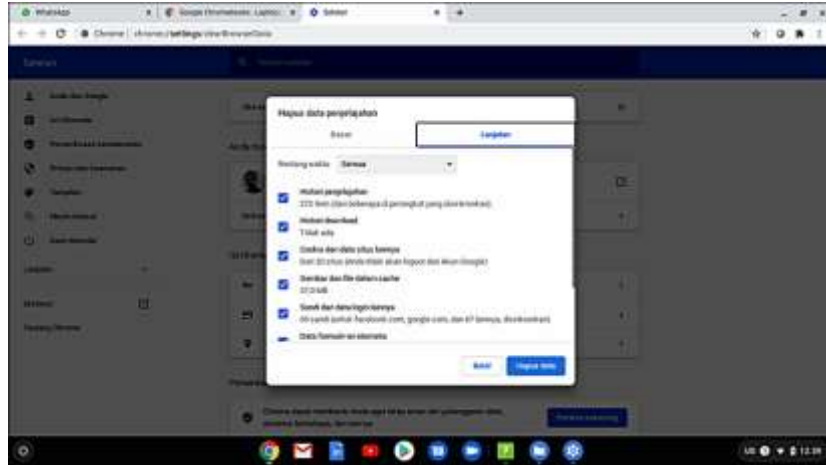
WhatsApp
Google Chromebook: Laptop
Setelan
Chrome | chrome://settings/clearBrowserData
Setelan
Hapus data penjelajahan
Dasar
Lanjutan
Rentang waktu Semua
Histori penjelajahan
225 item (dan beberapa di perangkat yang disinkronkan)
Histori download
Tidak ada
Cookie dan data situs lainnya
Dari 30 situs (Anda tidak akan logout dari Akun Google)
Gambar dan file dalam cache
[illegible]
Sandi dan data login lainnya
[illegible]
Data formulir isi otomatis
Batal
Hapus data
Lanjutan
Ekstensi
Tentang Chrome
US